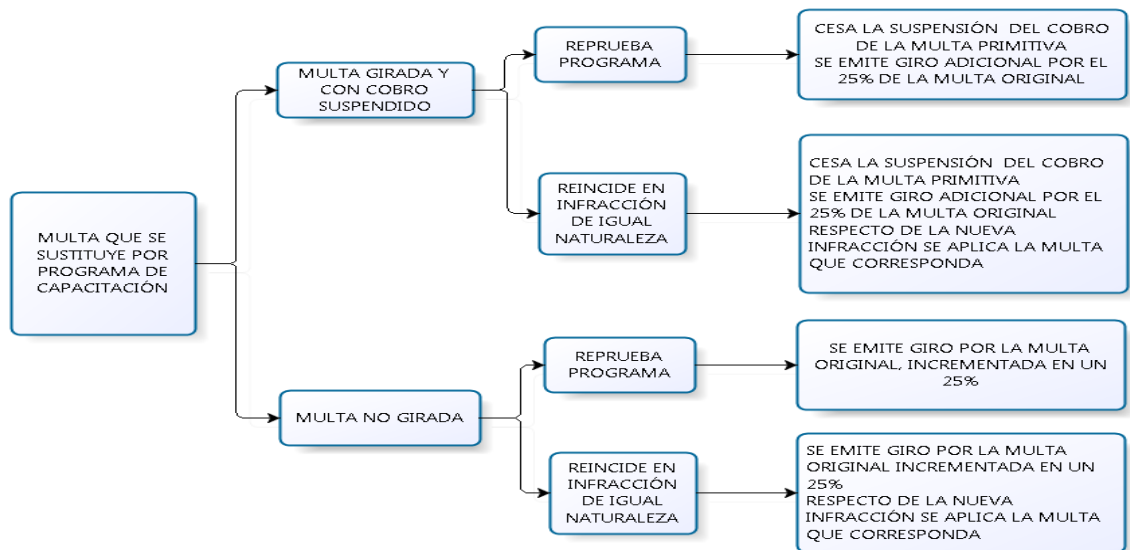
MULTA QUE SE SUSTITUYE POR PROGRAMA DE CAPACITACIÓN

MULTA GIRADA Y CON COBRO SUSPENDIDO

REPRUEBA PROGRAMA

CESA LA SUSPENSIÓN DEL COBRO DE LA MULTA PRIMITIVA
SE EMITE GIRO ADICIONAL POR EL 25% DE LA MULTA ORIGINAL

REINCIDE EN INFRACCIÓN DE IGUAL NATURALEZA

CESA LA SUSPENSIÓN DEL COBRO DE LA MULTA PRIMITIVA
SE EMITE GIRO ADICIONAL POR EL 25% DE LA MULTA ORIGINAL
RESPECTO DE LA NUEVA INFRACCIÓN SE APLICA LA MULTA QUE CORRESPONDA

MULTA NO GIRADA

REPRUEBA PROGRAMA

SE EMITE GIRO POR LA MULTA ORIGINAL, INCREMENTADA EN UN 25%

REINCIDE EN INFRACCIÓN DE IGUAL NATURALEZA

SE EMITE GIRO POR LA MULTA ORIGINAL INCREMENTADA EN UN 25%
RESPECTO DE LA NUEVA INFRACCIÓN SE APLICA LA MULTA QUE CORRESPONDA